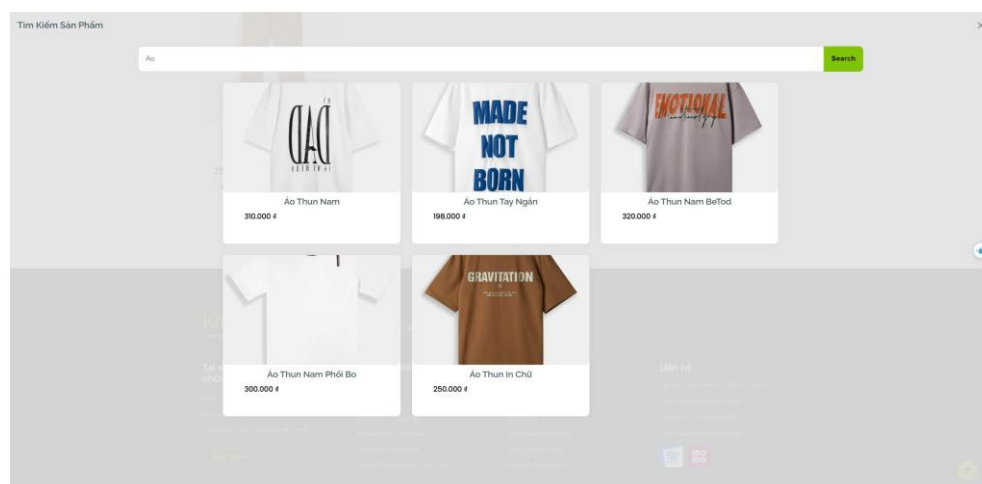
Tìm Kiếm Sản Phẩm

×

Áo

Search

DAD

Áo Thun Nam

310.000 ₫

MADE NOT BORN

Áo Thun Tay Ngắn

198.000 ₫

EMOTIONAL

Áo Thun Nam BeTod

320.000 ₫

Áo Thun Nam Phối Bo

300.000 ₫

GRAVITATION

Áo Thun In Chữ

250.000 ₫

Liên hệ